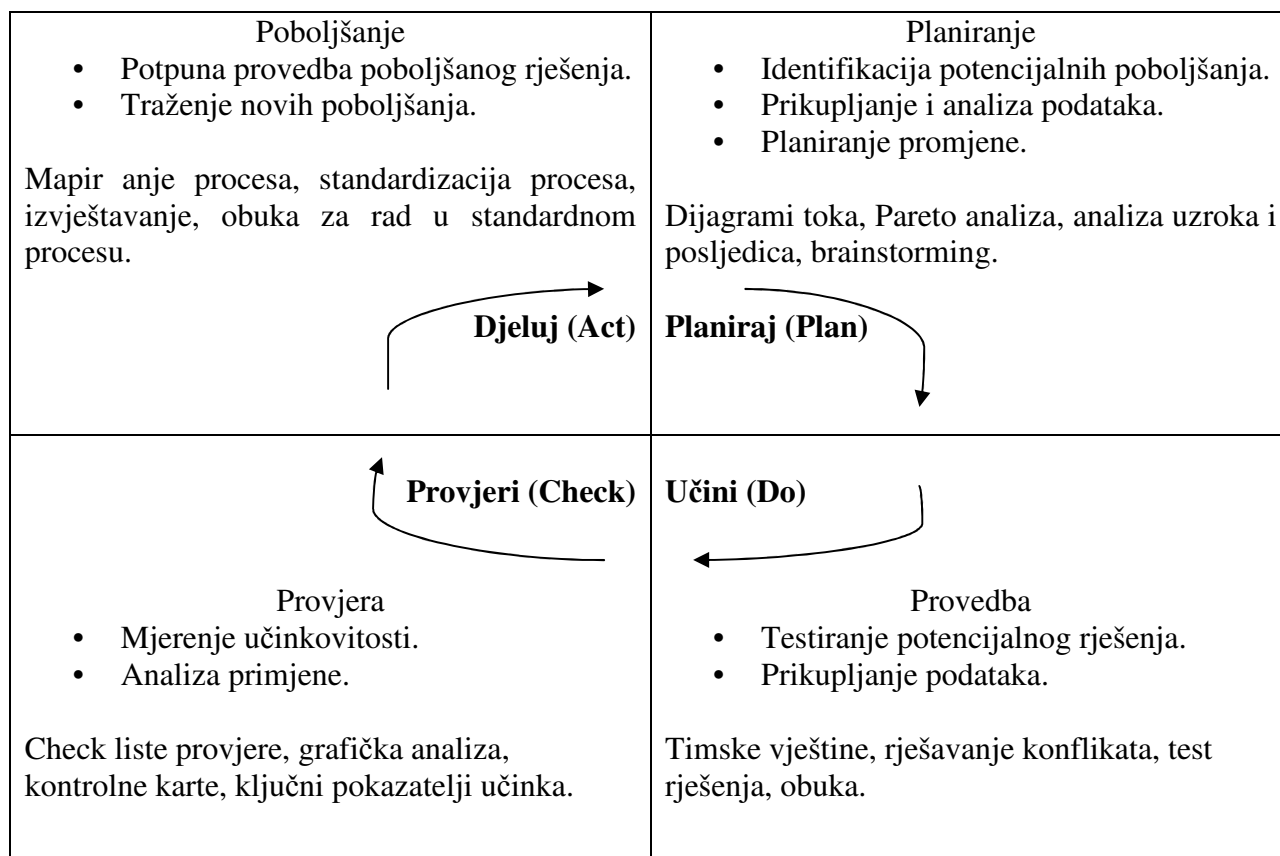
| Poboljšanje<br>• Potpuna provedba poboljšanog rješenja.<br>• Traženje novih poboljšanja.<br><br>Mapir anje procesa, standardizacija procesa, izvještavanje, obuka za rad u standardnom procesu.<br><br>**Djeluj (Act)** | Planiranje<br>• Identifikacija potencijalnih poboljšanja.<br>• Prikupljanje i analiza podataka.<br>• Planiranje promjene.<br><br>Dijagrami toka, Pareto analiza, analiza uzroka i posljedica, brainstorming.<br><br>**Planiraj (Plan)** |
|---|---|
| **Provjeri (Check)**<br><br>Provjera<br>• Mjerenje učinkovitosti.<br>• Analiza primjene.<br><br>Check liste provjere, grafička analiza, kontrolne karte, ključni pokazatelji učinka. | **Učini (Do)**<br><br>Provedba<br>• Testiranje potencijalnog rješenja.<br>• Prikupljanje podataka.<br><br>Timske vještine, rješavanje konflikata, test rješenja, obuka. |